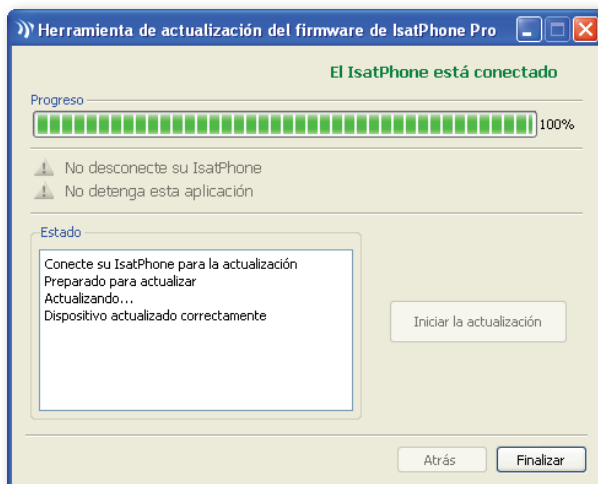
Herramienta de actualización del firmware de IsatPhone Pro

El IsatPhone está conectado

Progreso

100%

No desconecte su IsatPhone
No detenga esta aplicación

Estado

Conecte su IsatPhone para la actualización
Preparado para actualizar
Actualizando...
Dispositivo actualizado correctamente

Iniciar la actualización

Atrás
Finalizar